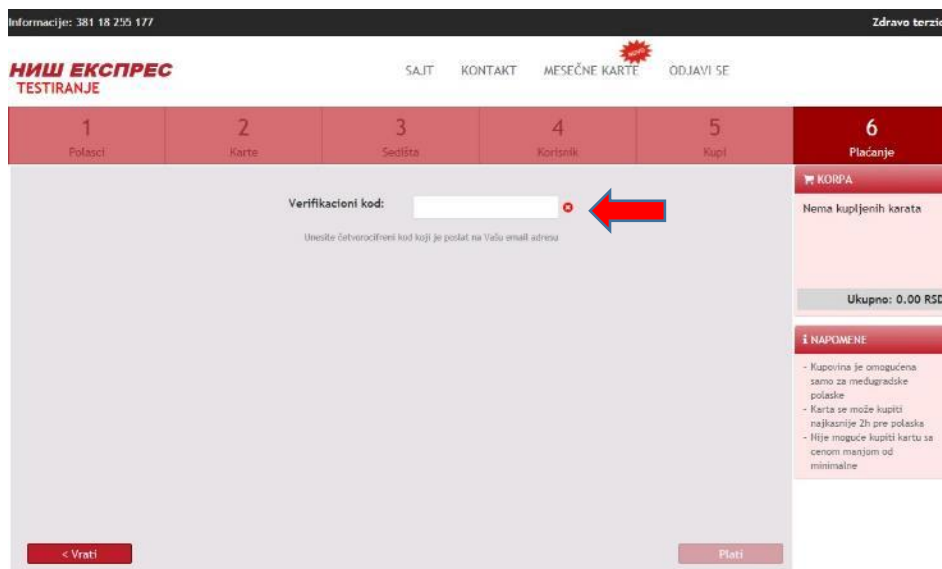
Informacije: 381 18 255 177

Zdravo terzic

НИШ ЕКСПРЕС
TESTIRANJE

SAJT KONTAKT MESEČNE KARTE NOVO ODJAVI SE

1 Polasci

2 Karte

3 Sedišta

4 Korisnik

5 Kupi

6 Plaćanje

Verifikacioni kod:

Unesite četvorocifreni kod koji je poslat na Vašu email adresu

KORPA

Nema kupljenih karata

Ukupno: 0.00 RSD

NAPOMENE

- Kupovina je omogućena samo za međugradske polaske
- Karta se može kupiti najkasnije 2h pre polaska
- Nije moguće kupiti kartu sa cenom manjom od minimalne

< Vrati

Plati